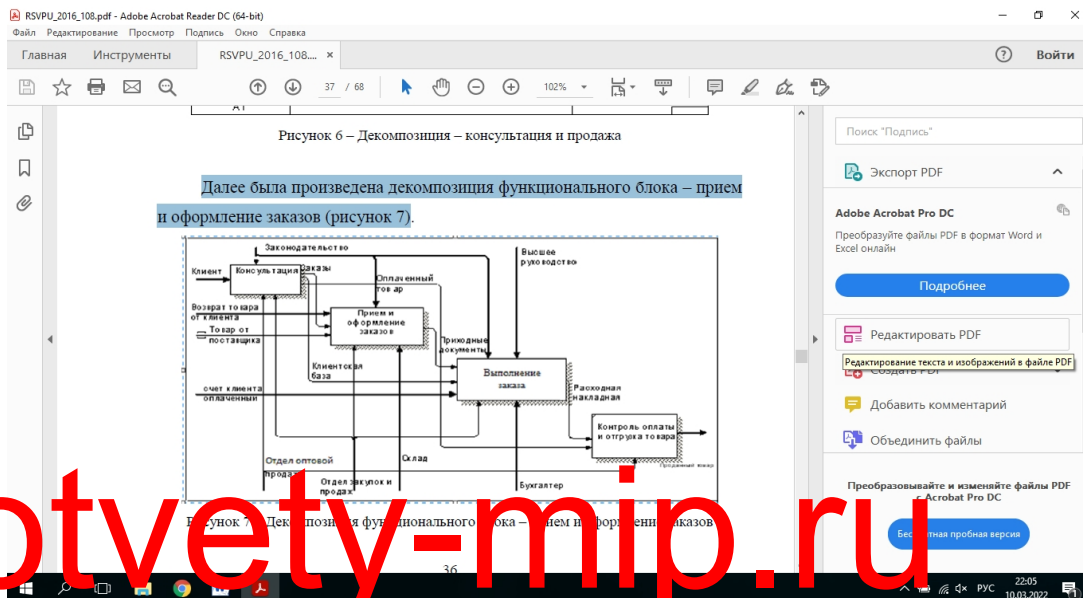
RSVPU_2016_108.pdf - Adobe Acrobat Reader DC (64-bit)
Файл Редактирование Просмотр Подпись Окно Справка
Главная Инструменты RSVPU_2016_108.... ×
Войти
37 / 68 102%

Рисунок 6 – Декомпозиция – консультация и продажа

Далее была произведена декомпозиция функционального блока – прием и оформление заказов (рисунок 7).

Законодательство
Высшее руководство
Клиент
Консультация
Заказы
Оплаченный товар
Возврат товара от клиента
Прием и оформление заказов
Товар от поставщика
Приходные документы
Клиентская база
Выполнение заказа
счет клиента оплаченный
Расходная накладная
Контроль оплаты и отгрузка товара
Отдел оптовой продажи
Склад
Отдел закупок и продаж
Бухгалтер
Проданный товар

Рисунок 7 – Декомпозиция функционального блока – прием и оформление заказов

36

Поиск "Подпись"
Экспорт PDF
Adobe Acrobat Pro DC
Преобразуйте файлы PDF в формат Word и Excel онлайн
Подробнее
Редактировать PDF
Редактирование текста и изображений в файле PDF
Создать PDF
Добавить комментарий
Объединить файлы
Преобразовывайте и изменяйте файлы PDF с Acrobat Pro DC
Бесплатная пробная версия

РУС 22:05 10.03.2022

otvety-mip.ru